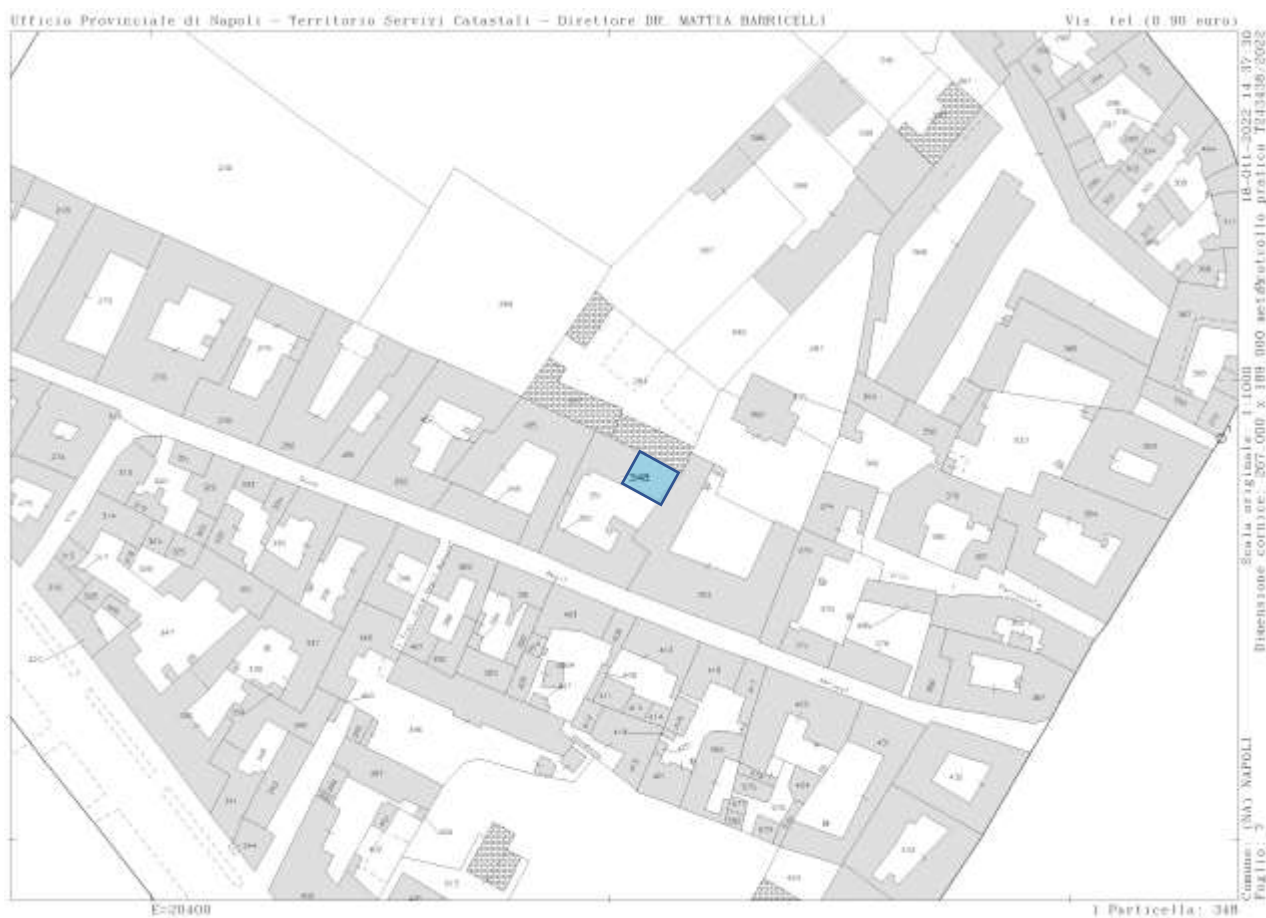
Ufficio Provinciale di Napoli - Territorio Servizi Catastali - Direttore DR. MATTIA BARRICELLI

Vis. tel (0.90 euro)

18-Ott-2022 14:37:30
Protocollo pratica T243456/2022

Scala originale: 1:1000
Dimensione cornice: 207.000 x 189.000 metri

Comune: (NA) NAPOLI
Foglio: 7

E:20400

1 Particella: 348